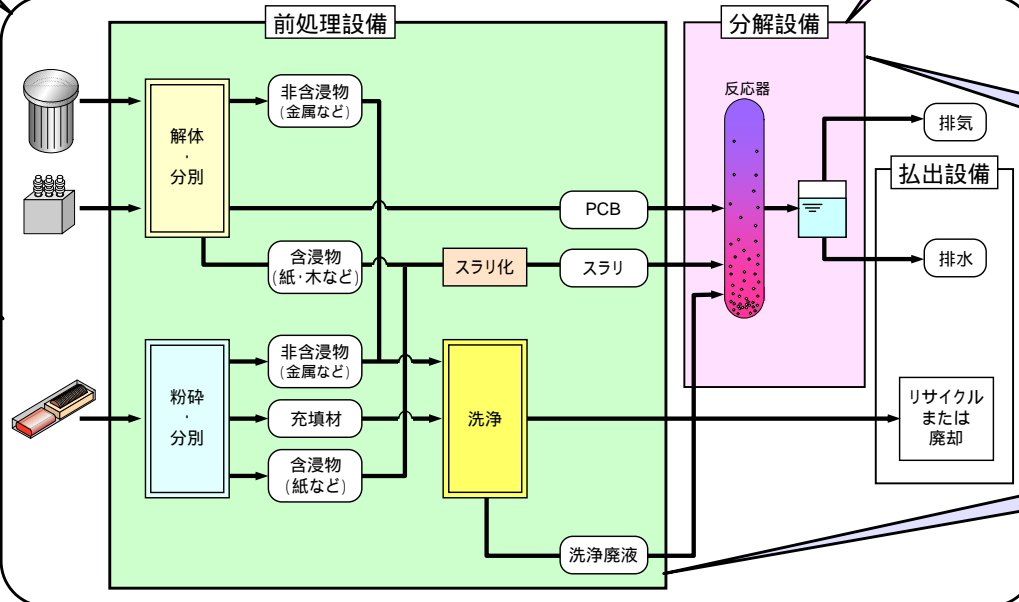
前処理設備

分解設備

解体
・
分別

非含浸物
(金属など)

反応器

排気

払出設備

PCB

含浸物
(紙・木など)

スラリ化

スラリ

排水

粉砕
・
分別

非含浸物
(金属など)

充填材

洗浄

リサイクル
または
廃却

含浸物
(紙など)

洗浄廃液